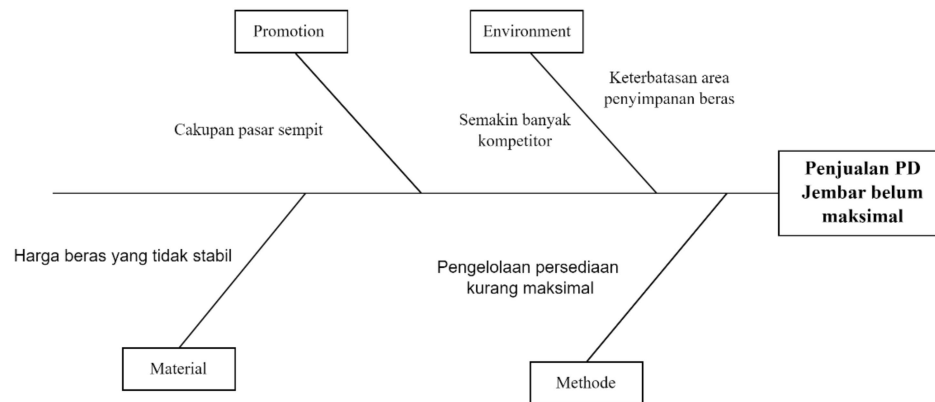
Promotion

Environment

Keterbatasan area penyimpanan beras

Cakupan pasar sempit

Semakin banyak kompetitor

Penjualan PD Jembar belum maksimal

Harga beras yang tidak stabil

Pengelolaan persediaan kurang maksimal

Material

Methode